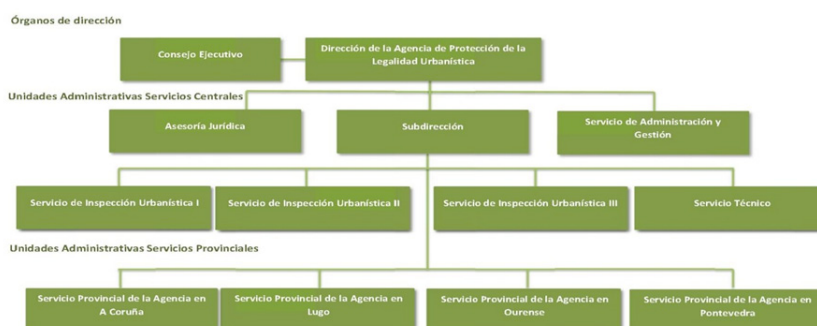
Órganos de dirección

Consejo Ejecutivo

Dirección de la Agencia de Protección de la Legalidad Urbanística

Unidades Administrativas Servicios Centrales

Asesoría Jurídica

Subdirección

Servicio de Administración y Gestión

Servicio de Inspección Urbanística I

Servicio de Inspección Urbanística II

Servicio de Inspección Urbanística III

Servicio Técnico

Unidades Administrativas Servicios Provinciales

Servicio Provincial de la Agencia en A Coruña

Servicio Provincial de la Agencia en Lugo

Servicio Provincial de la Agencia en Ourense

Servicio Provincial de la Agencia en Pontevedra